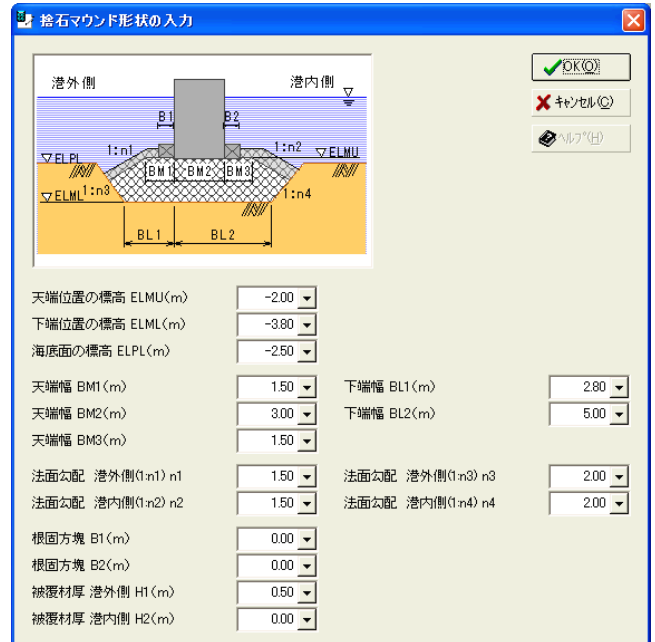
捨石マウンド形状の入力

港外側
港内側
B1
B2
1:n1
1:n2
ELPL
ELMU
BM1
BM2
BM3
ELML
1:n3
1:n4
BL1
BL2

OK(O)
キャンセル(C)
ヘルプ(H)

天端位置の標高 ELMU(m) -2.00
下端位置の標高 ELML(m) -3.80
海底面の標高 ELPL(m) -2.50

天端幅 BM1(m) 1.50
天端幅 BM2(m) 3.00
天端幅 BM3(m) 1.50

下端幅 BL1(m) 2.80
下端幅 BL2(m) 5.00

法面勾配 港外側(1:n1) n1 1.50
法面勾配 港内側(1:n2) n2 1.50

法面勾配 港外側(1:n3) n3 2.00
法面勾配 港内側(1:n4) n4 2.00

根固方塊 B1(m) 0.00
根固方塊 B2(m) 0.00
被覆材厚 港外側 H1(m) 0.50
被覆材厚 港内側 H2(m) 0.00